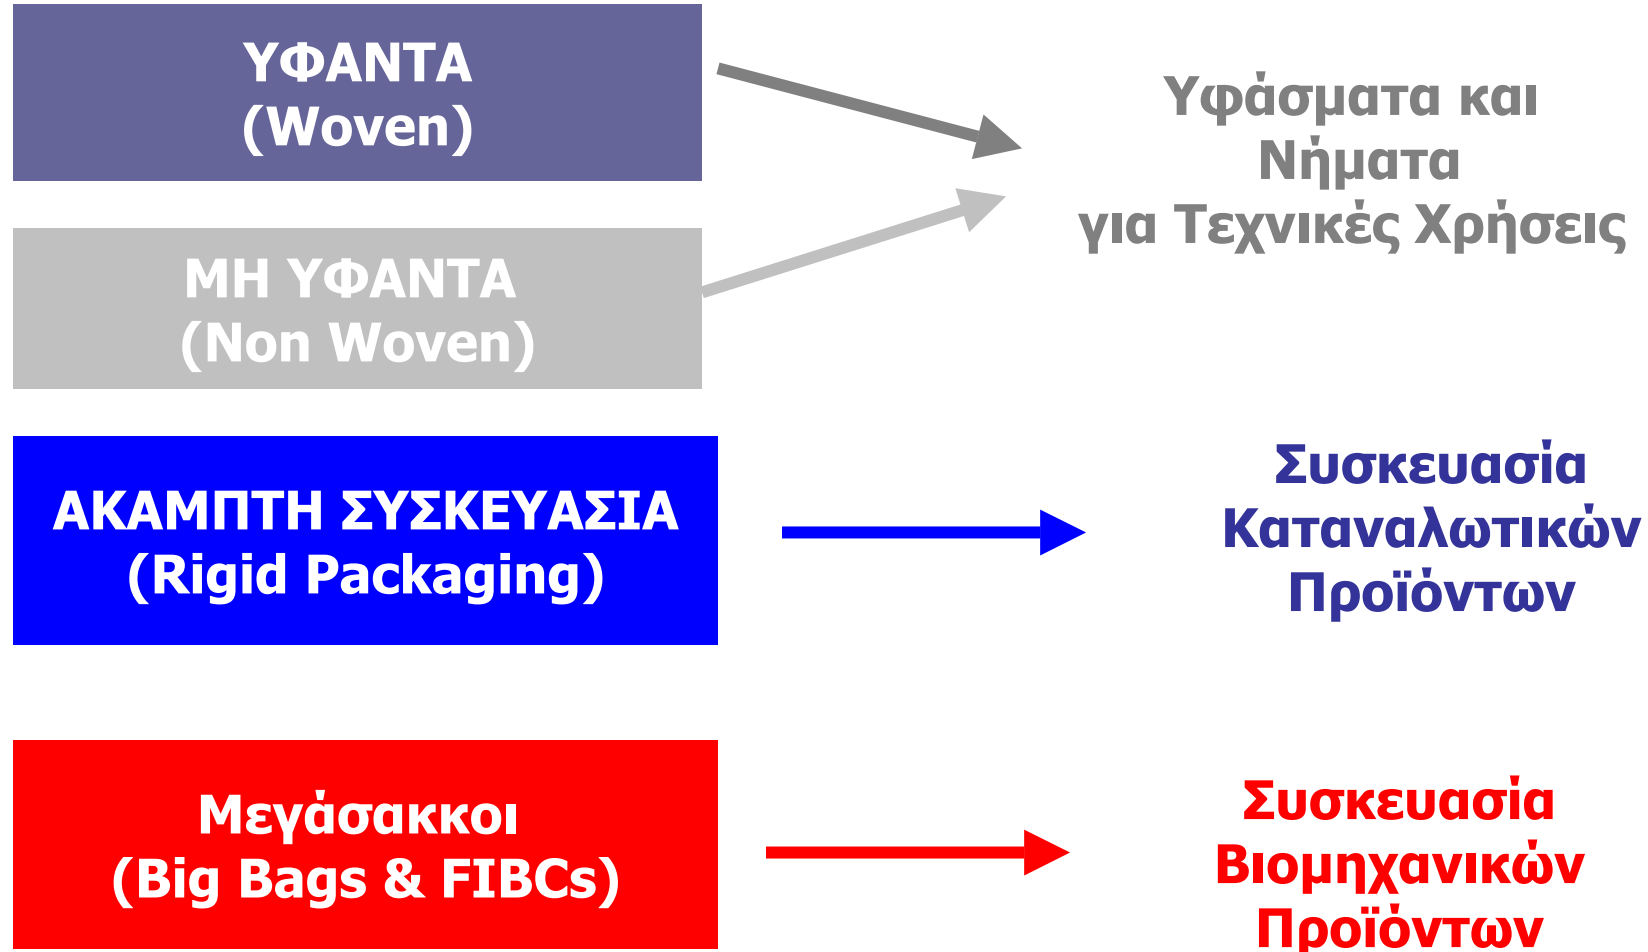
ΥΦΑΝΤΑ
(Woven)

ΜΗ ΥΦΑΝΤΑ
(Non Woven)

Υφάσματα και Νήματα για Τεχνικές Χρήσεις

ΑΚΑΜΠΤΗ ΣΥΣΚΕΥΑΣΙΑ
(Rigid Packaging)

Συσκευασία Καταναλωτικών Προϊόντων

Μεγάσακκοι
(Big Bags & FIBCs)

Συσκευασία Βιομηχανικών Προϊόντων